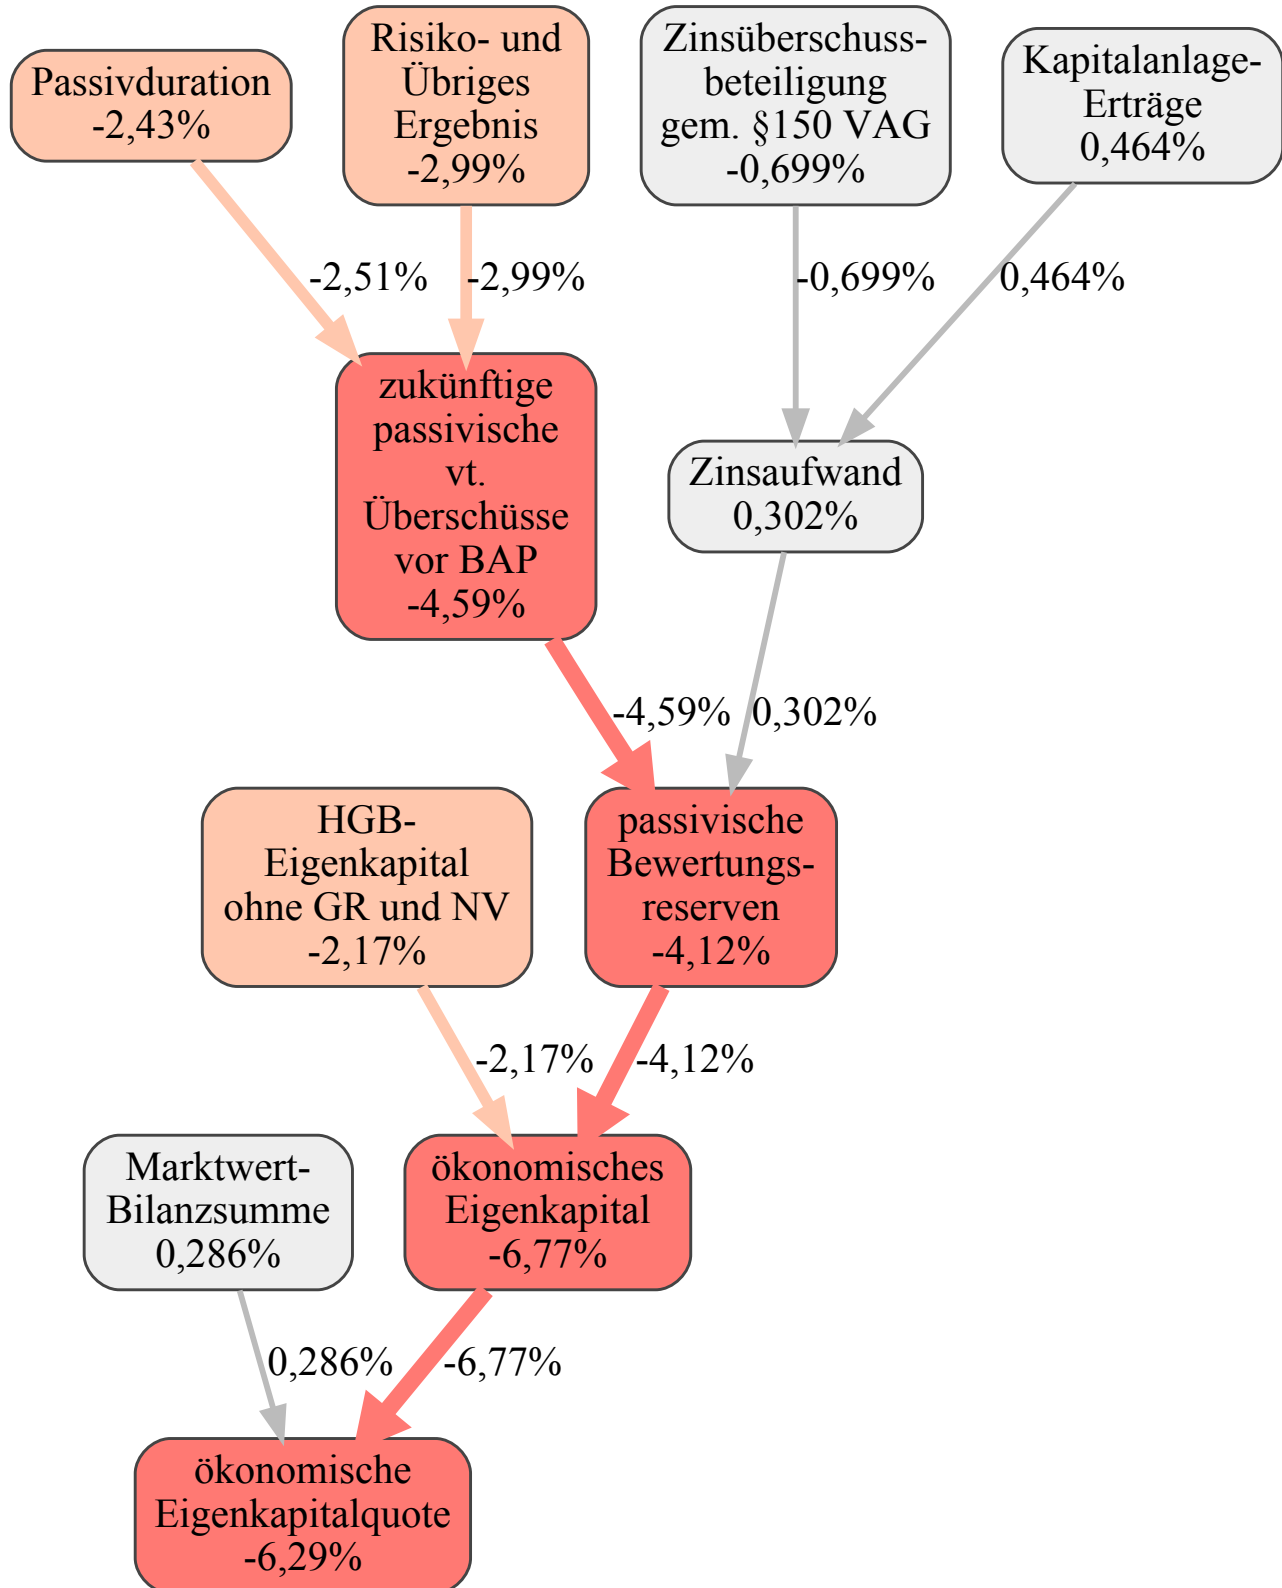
Passivduration
-2,43%

Risiko- und
Übriges
Ergebnis
-2,99%

Zinsüberschussbeteiligung
gem. §150 VAG
-0,699%

Kapitalanlage-Erträge
0,464%

-2,51%

-2,99%

-0,699%

0,464%

zukünftige
passivische
vt.
Überschüsse
vor BAP
-4,59%

Zinsaufwand
0,302%

-4,59%

0,302%

HGB-Eigenkapital
ohne GR und NV
-2,17%

passivische
Bewertungsreserven
-4,12%

-2,17%

-4,12%

Marktwert-Bilanzsumme
0,286%

ökonomisches
Eigenkapital
-6,77%

0,286%

-6,77%

ökonomische
Eigenkapitalquote
-6,29%